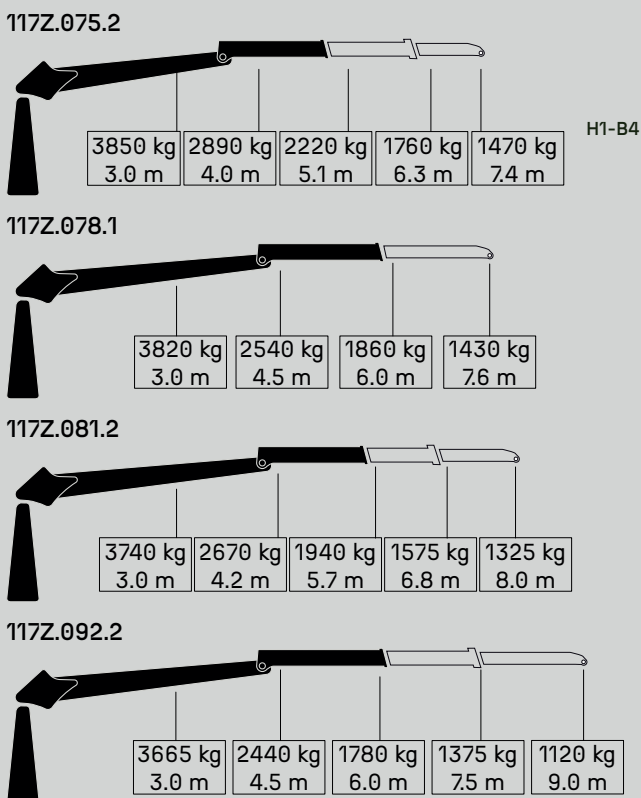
117Z.075.2

3850 kg 3.0 m

2890 kg 4.0 m

2220 kg 5.1 m

1760 kg 6.3 m

1470 kg 7.4 m

H1-B4

117Z.078.1

3820 kg 3.0 m

2540 kg 4.5 m

1860 kg 6.0 m

1430 kg 7.6 m

117Z.081.2

3740 kg 3.0 m

2670 kg 4.2 m

1940 kg 5.7 m

1575 kg 6.8 m

1325 kg 8.0 m

117Z.092.2

3665 kg 3.0 m

2440 kg 4.5 m

1780 kg 6.0 m

1375 kg 7.5 m

1120 kg 9.0 m